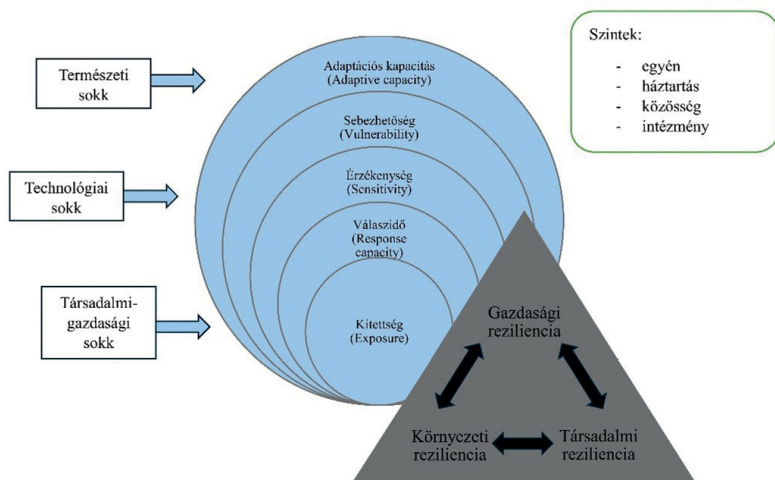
Természeti sokk

Technológiai sokk

Társadalmi-gazdasági sokk

Adaptációs kapacitás (Adaptive capacity)

Sebezhetőség (Vulnerability)

Érzékenység (Sensitivity)

Válaszidő (Response capacity)

Kitettség (Exposure)

Szintek:
- egyén
- háztartás
- közösség
- intézmény

Gazdasági reziliencia

Környezeti reziliencia

Társadalmi reziliencia